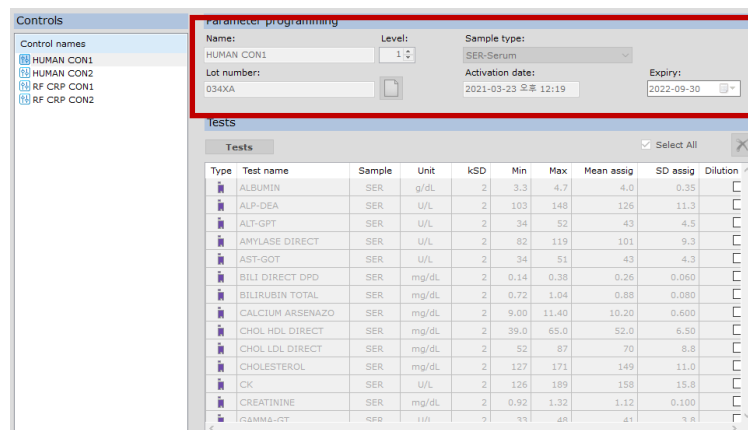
Controls

Control names
HUMAN CON1
HUMAN CON2
RF CRP CON1
RF CRP CON2

Parameter programming

Name:
HUMAN CON1
Level:
1
Sample type:
SER-Serum
Lot number:
034XA
Activation date:
2021-03-23 오후 12:19
Expiry:
2022-09-30

Tests

Tests
Select All

| Type | Test name | Sample | Unit | kSD | Min | Max | Mean assig | SD assig | Dilution |
|---|---|---|---|---|---|---|---|---|---|
| | ALBUMIN | SER | g/dL | 2 | 3.3 | 4.7 | 4.0 | 0.35 | |
| | ALP-DEA | SER | U/L | 2 | 103 | 148 | 126 | 11.3 | |
| | ALT-GPT | SER | U/L | 2 | 34 | 52 | 43 | 4.5 | |
| | AMYLASE DIRECT | SER | U/L | 2 | 82 | 119 | 101 | 9.3 | |
| | AST-GOT | SER | U/L | 2 | 34 | 51 | 43 | 4.3 | |
| | BILI DIRECT DPD | SER | mg/dL | 2 | 0.14 | 0.38 | 0.26 | 0.060 | |
| | BILIRUBIN TOTAL | SER | mg/dL | 2 | 0.72 | 1.04 | 0.88 | 0.080 | |
| | CALCIUM ARSENAZO | SER | mg/dL | 2 | 9.00 | 11.40 | 10.20 | 0.600 | |
| | CHOL HDL DIRECT | SER | mg/dL | 2 | 39.0 | 65.0 | 52.0 | 6.50 | |
| | CHOL LDL DIRECT | SER | mg/dL | 2 | 52 | 87 | 70 | 8.8 | |
| | CHOLESTEROL | SER | mg/dL | 2 | 127 | 171 | 149 | 11.0 | |
| | CK | SER | U/L | 2 | 126 | 189 | 158 | 15.8 | |
| | CREATININE | SER | mg/dL | 2 | 0.92 | 1.32 | 1.12 | 0.100 | |
| | GAMMA-GT | SER | U/L | 2 | 33 | 48 | 41 | 3.8 | |